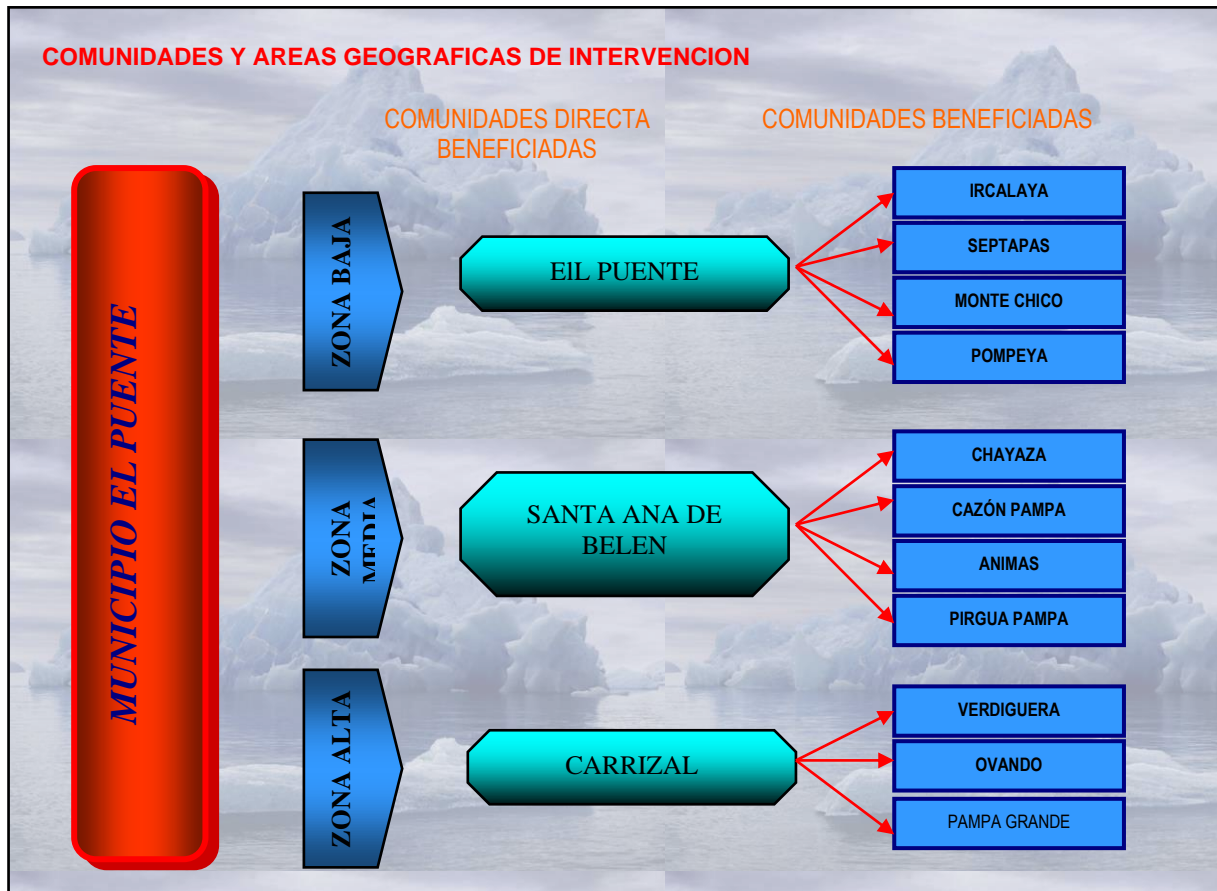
COMUNIDADES Y AREAS GEOGRAFICAS DE INTERVENCION

COMUNIDADES DIRECTA BENEFICIADAS

COMUNIDADES BENEFICIADAS

MUNICIPIO EL PUENTE

ZONA BAJA

EIL PUENTE

IRCALAYA

SEPTAPAS

MONTE CHICO

POMPEYA

ZONA MEDIA

SANTA ANA DE BELEN

CHAYAZA

CAZÓN PAMPA

ANIMAS

PIRGUA PAMPA

ZONA ALTA

CARRIZAL

VERDIGUERA

OVANDO

PAMPA GRANDE